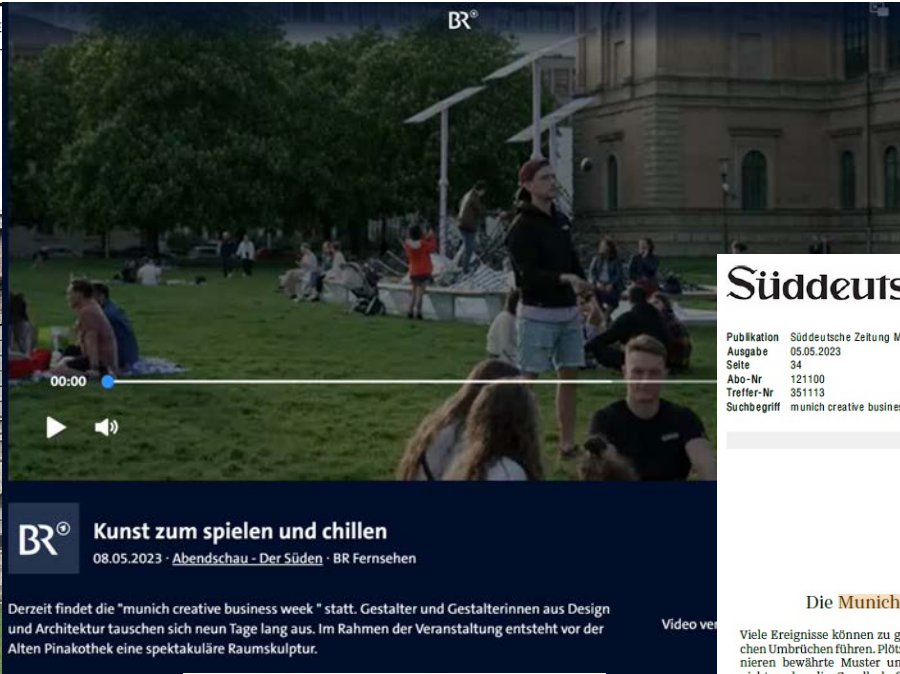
BR®

00:00

BR®

Kunst zum spielen und chillen

08.05.2023 · Abendschau - Der Süden · BR Fernsehen

Derzeit findet die "munich creative business week " statt. Gestalter und Gestalterinnen aus Design und Architektur tauschen sich neun Tage lang aus. Im Rahmen der Veranstaltung entsteht vor der Alten Pinakothek eine spektakuläre Raumskulptur.

Video ver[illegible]

Süddeuts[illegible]

Publikation Süddeutsche Zeitung M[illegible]
Ausgabe 05.05.2023
Seite 34
Abo-Nr 121100
Treffer-Nr 351113
Suchbegriff munich creative busines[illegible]

Die Munich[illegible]

Viele Ereignisse können zu g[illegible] chen Umbrüchen führen. Plöt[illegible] nieren bewährte Muster un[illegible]